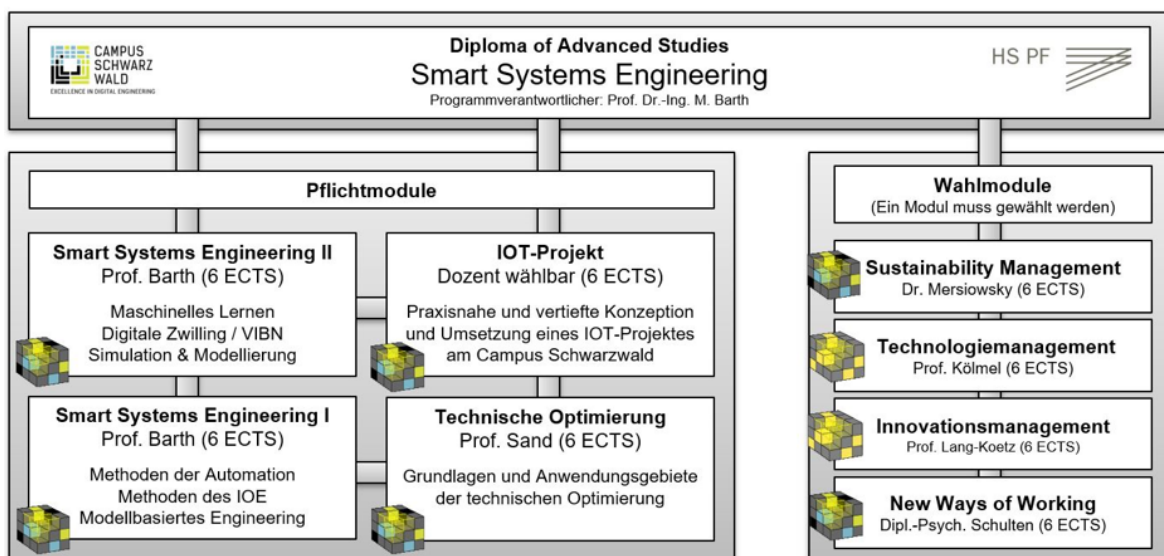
CAMPUS SCHWARZWALD
EXCELLENCE IN DIGITAL ENGINEERING

Diploma of Advanced Studies
Smart Systems Engineering
Programmverantwortlicher: Prof. Dr.-Ing. M. Barth

HS PF

Pflichtmodule

Smart Systems Engineering II
Prof. Barth (6 ECTS)
Maschinelles Lernen
Digitale Zwillling / VIBN
Simulation & Modellierung

IOT-Projekt
Dozent wählbar (6 ECTS)
Praxisnahe und vertiefte Konzeption und Umsetzung eines IOT-Projektes am Campus Schwarzwald

Smart Systems Engineering I
Prof. Barth (6 ECTS)
Methoden der Automation
Methoden des IOE
Modellbasiertes Engineering

Technische Optimierung
Prof. Sand (6 ECTS)
Grundlagen und Anwendungsgebiete der technischen Optimierung

Wahlmodule
(Ein Modul muss gewählt werden)

Sustainability Management
Dr. Mersiowsky (6 ECTS)

Technologiemanagement
Prof. Kölmel (6 ECTS)

Innovationsmanagement
Prof. Lang-Koetz (6 ECTS)

New Ways of Working
Dipl.-Psych. Schulten (6 ECTS)